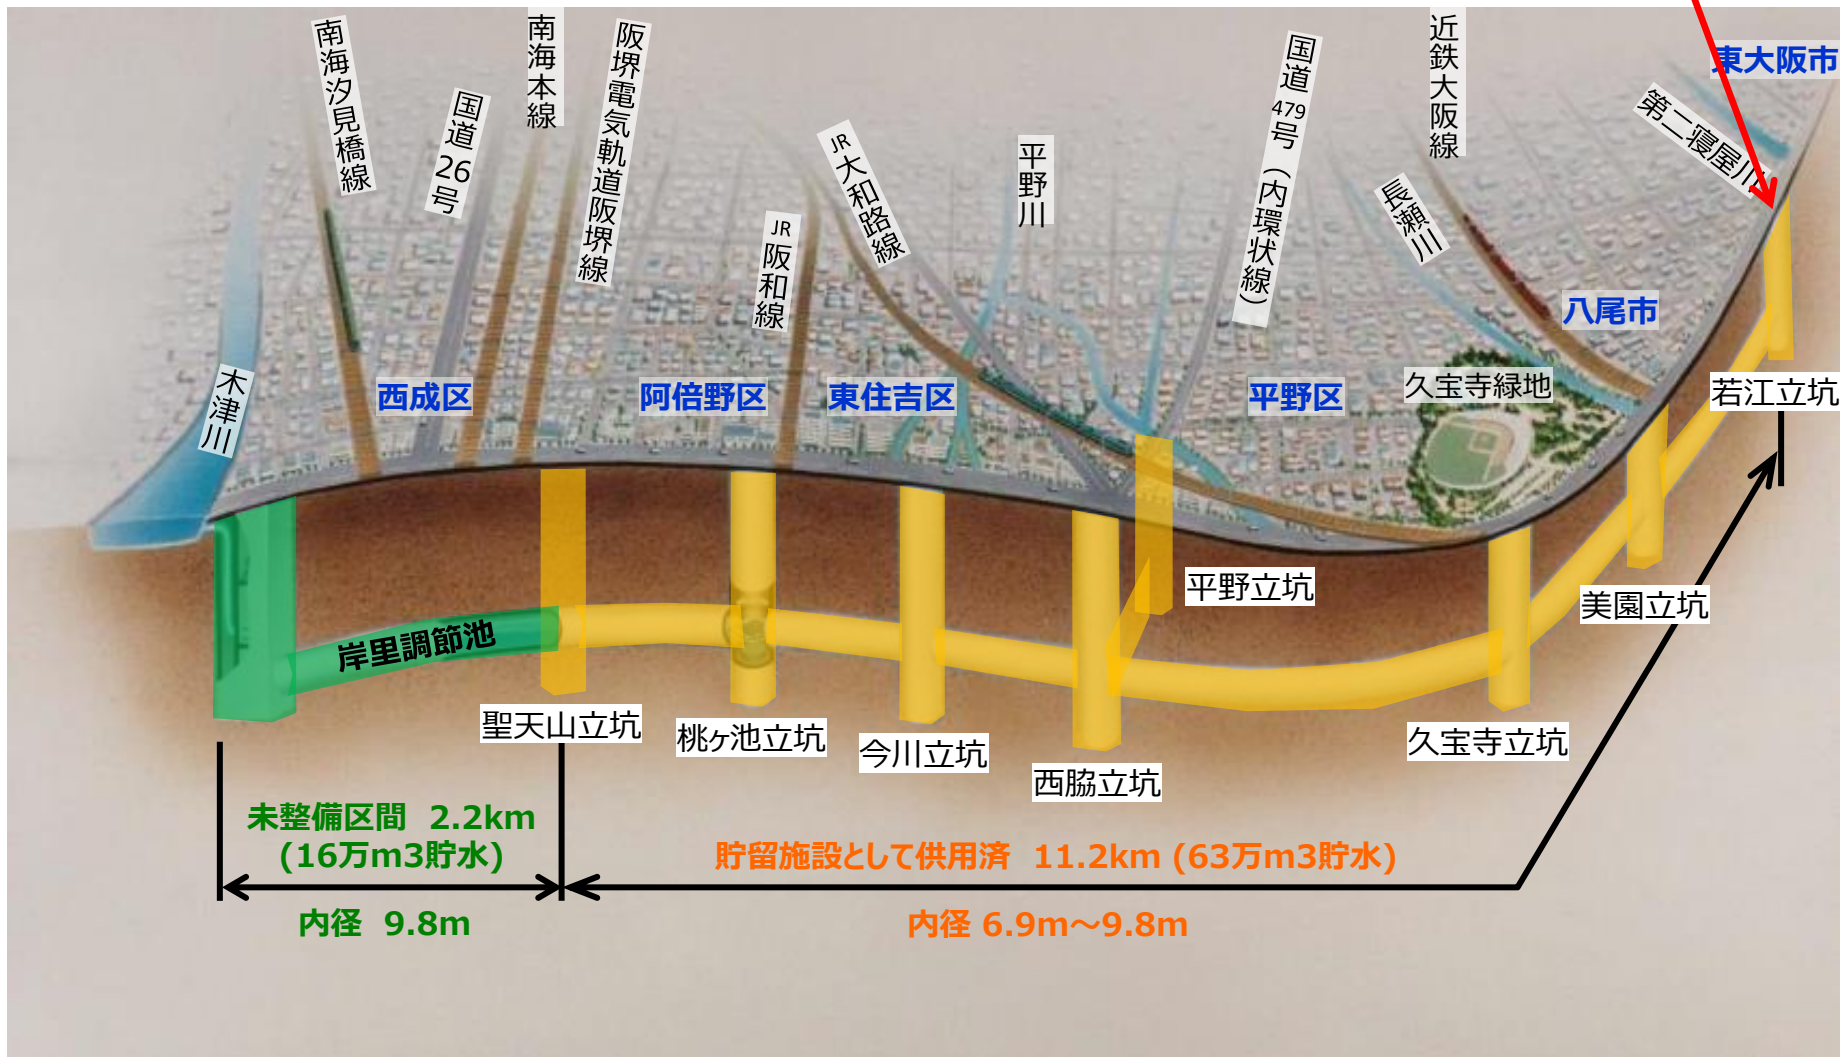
南海汐見橋線
国道26号
南海本線
阪堺電気軌道阪堺線
JR阪和線
JR大和路線
平野川
国道479号（内環状線）
長瀬川
近鉄大阪線
第二寝屋川
東大阪市
八尾市
木津川
西成区
阿倍野区
東住吉区
平野区
久宝寺緑地
若江立坑
平野立坑
美園立坑
岸里調節池
聖天山立坑
桃ヶ池立坑
今川立坑
西脇立坑
久宝寺立坑
未整備区間　2.2km
(16万m3貯水)
内径　9.8m
貯留施設として供用済　11.2km (63万m3貯水)
内径 6.9m～9.8m